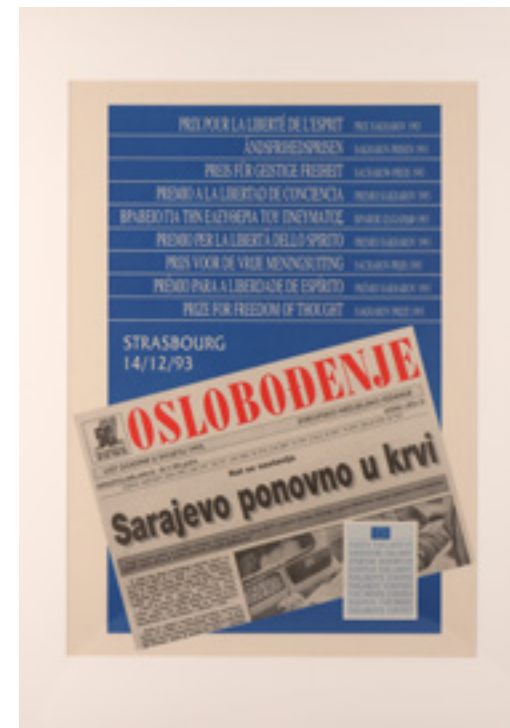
PRIX POUR LA LIBERTÉ DE L'ESPRIT PRIX SAKHAROV 1993
ÅNDSFRIHEDSPRISEN SAKHAROV-PRISEN 1993
PREIS FÜR GEISTIGE FREIHEIT SACHAROW-PREIS 1993
PREMIO A LA LIBERTAD DE CONCIENCIA PREMIO SAJAROV 1993
ΒΡΑΒΕΙΟ ΓΙΑ ΤΗΝ ΕΛΕΥΘΕΡΙΑ ΤΟΥ ΠΝΕΥΜΑΤΟΣ ΒΡΑΒΕΙΟ ΖΑΧΑΡΟΦ 1993
PREMIO PER LA LIBERTÀ DELLO SPIRITO PREMIO SAKHAROV 1993
PRIJS VOOR DE VRIJE MENINGSUITING SACHAROV-PRIJS 1993
PRÉMIO PARA A LIBERDADE DE ESPÍRITO PRÉMIO SAKHAROV 1993
PRIZE FOR FREEDOM OF THOUGHT SAKHAROV PRIZE 1993

STRASBOURG
14/12/93

OSLOBOĐENJE

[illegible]

Sarajevo ponovno u krvi

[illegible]